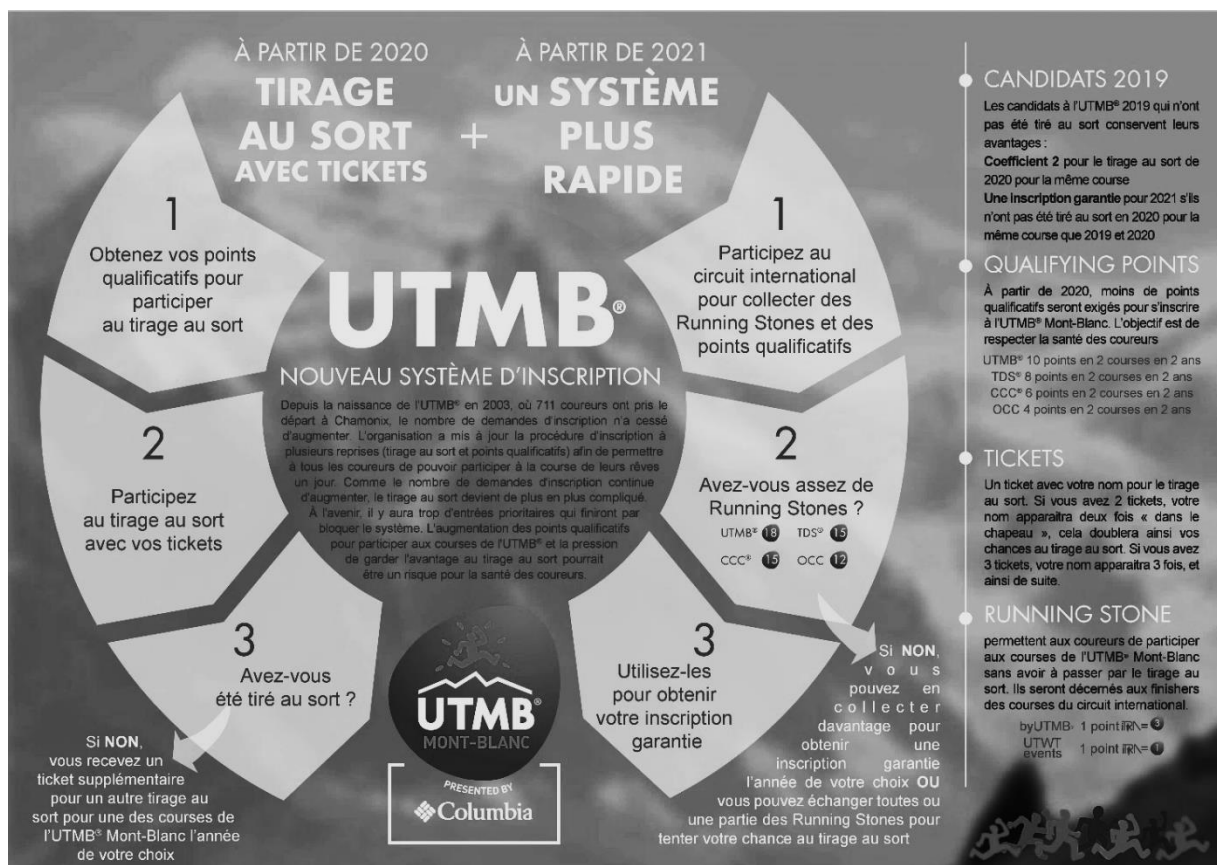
À PARTIR DE 2020
TIRAGE AU SORT AVEC TICKETS

+

À PARTIR DE 2021
UN SYSTÈME PLUS RAPIDE

1
Obtenez vos points qualificatifs pour participer au tirage au sort

2
Participez au tirage au sort avec vos tickets

3
Avez-vous été tiré au sort ?

Si NON, vous recevez un ticket supplémentaire pour un autre tirage au sort pour une des courses de l'UTMB® Mont-Blanc l'année de votre choix

UTMB®
NOUVEAU SYSTÈME D'INSCRIPTION

Depuis la naissance de l'UTMB® en 2003, où 711 coureurs ont pris le départ à Chamonix, le nombre de demandes d'inscription n'a cessé d'augmenter. L'organisation a mis à jour la procédure d'inscription à plusieurs reprises (tirage au sort et points qualificatifs) afin de permettre à tous les coureurs de pouvoir participer à la course de leurs rêves un jour. Comme le nombre de demandes d'inscription continue d'augmenter, le tirage au sort devient de plus en plus compliqué. À l'avenir, il y aura trop d'entrées prioritaires qui finiront par bloquer le système. L'augmentation des points qualificatifs pour participer aux courses de l'UTMB® et la pression de garder l'avantage au tirage au sort pourrait être un risque pour la santé des coureurs.

UTMB®
MONT-BLANC
PRESENTED BY
Columbia

1
Participez au circuit international pour collecter des Running Stones et des points qualificatifs

2
Avez-vous assez de Running Stones ?
UTMB® 18 TDS® 15
CCC® 15 OCC 12

3
Utilisez-les pour obtenir votre inscription garantie

Si NON, vous pouvez en collecter davantage pour obtenir une inscription garantie l'année de votre choix OU vous pouvez échanger toutes ou une partie des Running Stones pour tenter votre chance au tirage au sort

CANDIDATS 2019
Les candidats à l'UTMB® 2019 qui n'ont pas été tiré au sort conservent leurs avantages :
Coefficient 2 pour le tirage au sort de 2020 pour la même course
Une inscription garantie pour 2021 s'ils n'ont pas été tiré au sort en 2020 pour la même course que 2019 et 2020

QUALIFYING POINTS
À partir de 2020, moins de points qualificatifs seront exigés pour s'inscrire à l'UTMB® Mont-Blanc. L'objectif est de respecter la santé des coureurs
UTMB® 10 points en 2 courses en 2 ans
TDS® 8 points en 2 courses en 2 ans
CCC® 6 points en 2 courses en 2 ans
OCC 4 points en 2 courses en 2 ans

TICKETS
Un ticket avec votre nom pour le tirage au sort. Si vous avez 2 tickets, votre nom apparaitra deux fois « dans le chapeau », cela doublera ainsi vos chances au tirage au sort. Si vous avez 3 tickets, votre nom apparaitra 3 fois, et ainsi de suite.

RUNNING STONE
permettent aux coureurs de participer aux courses de l'UTMB® Mont-Blanc sans avoir à passer par le tirage au sort. Ils seront décernés aux finishers des courses du circuit international.
byUTMB 1 point = 3
UTWT events 1 point = 1